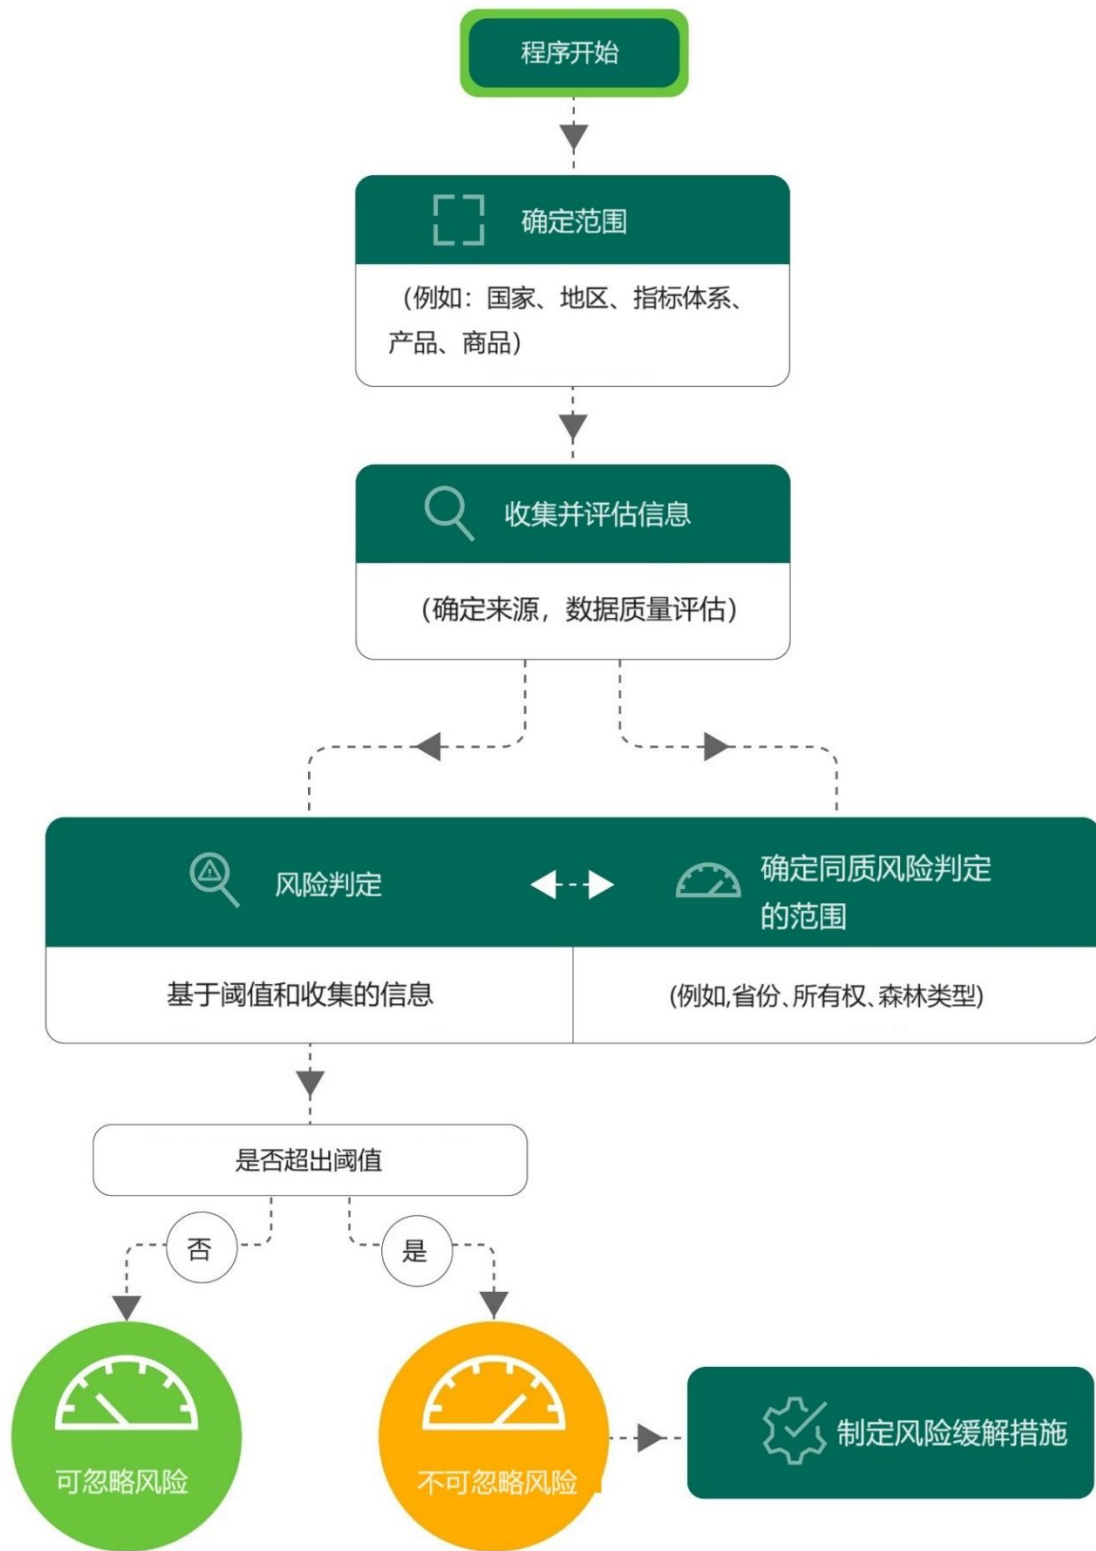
程序开始

确定范围

（例如：国家、地区、指标体系、产品、商品）

收集并评估信息

（确定来源，数据质量评估）

风险判定

基于阈值和收集的信息

确定同质风险判定的范围

(例如,省份、所有权、森林类型)

是否超出阈值

否

是

可忽略风险

不可忽略风险

制定风险缓解措施